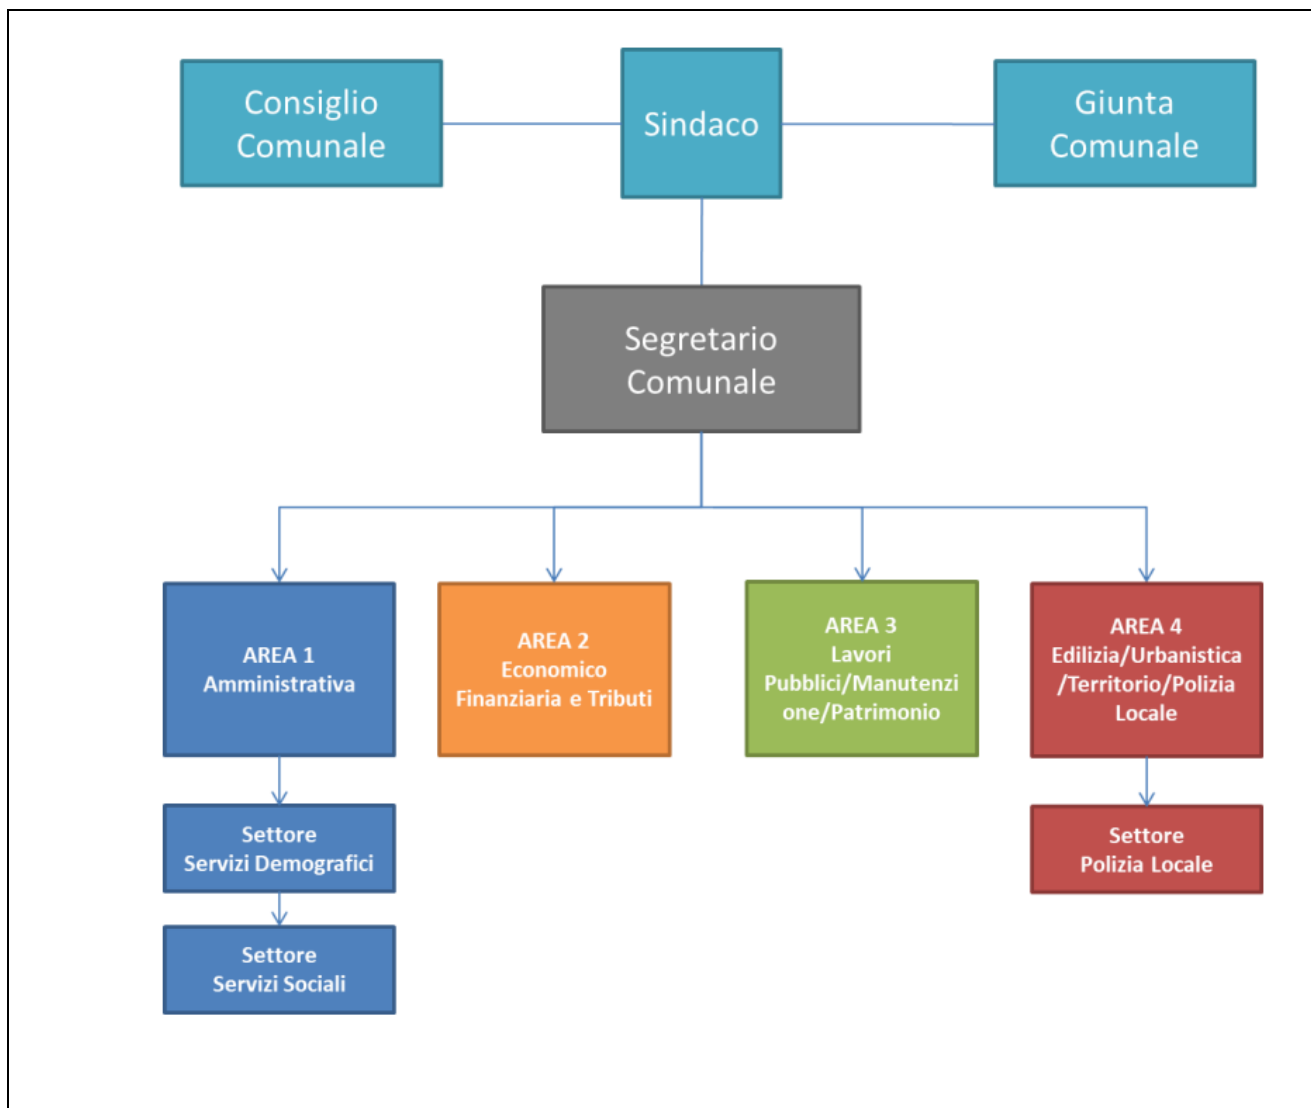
Consiglio Comunale

Sindaco

Giunta Comunale

Segretario Comunale

AREA 1
Amministrativa

AREA 2
Economico
Finanziaria e Tributi

AREA 3
Lavori
Pubblici/Manutenzione/Patrimonio

AREA 4
Edilizia/Urbanistica/Territorio/Polizia Locale

Settore
Servizi Demografici

Settore
Servizi Sociali

Settore
Polizia Locale